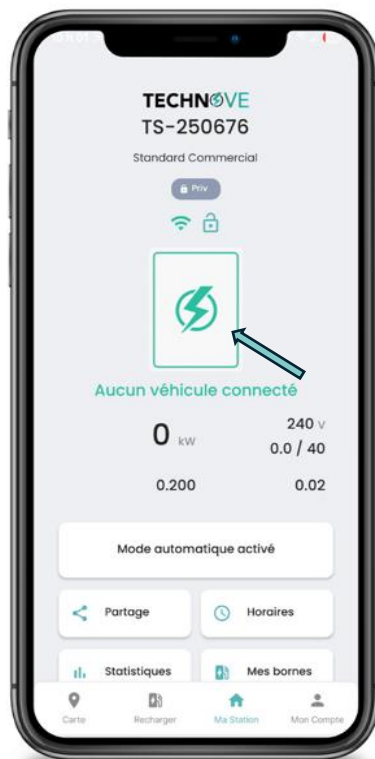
TECHNOVE
TS-250676

Standard Commercial

Priv

Aucun véhicule connecté

0 kW

240 V
0.0 / 40

0.200

0.02

Mode automatique activé

Partage

Horaires

Statistiques

Mes bornes

Carte

Recharger

Ma Station

Mon Compte